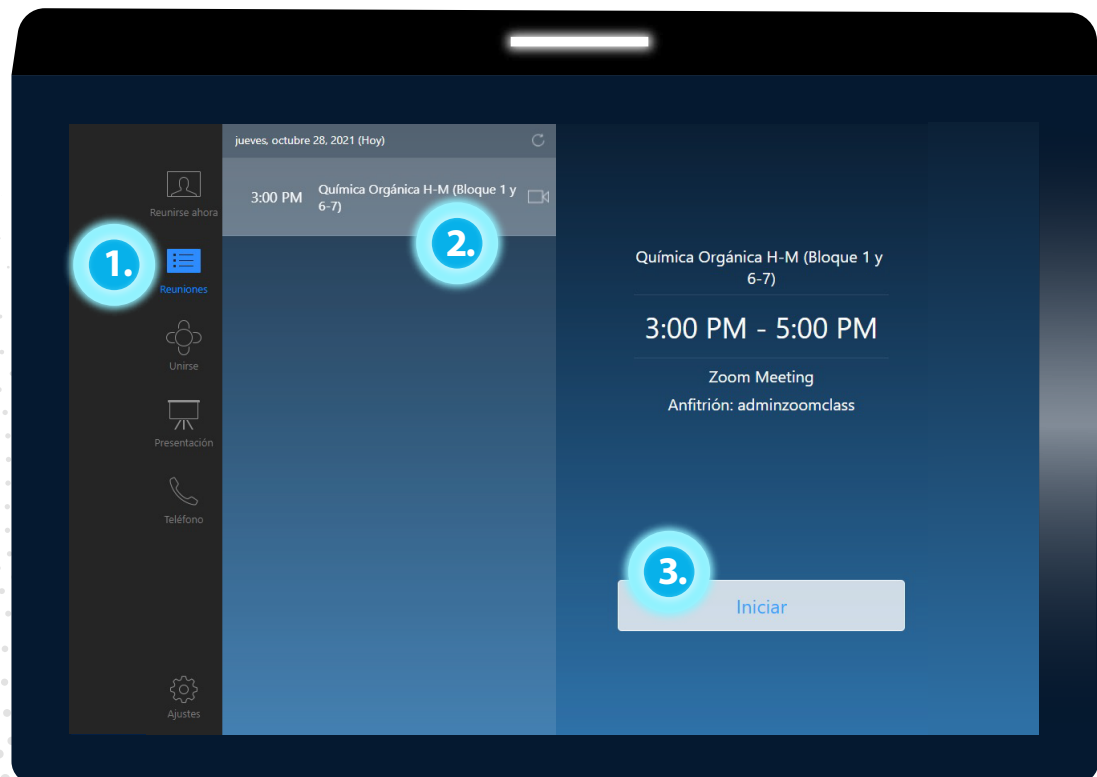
Reunirse ahora

1.

Reuniones

Unirse

Presentación

Teléfono

Ajustes

jueves, octubre 28, 2021 (Hoy)

3:00 PM Química Orgánica H-M (Bloque 1 y 6-7)

2.

Química Orgánica H-M (Bloque 1 y 6-7)

3:00 PM - 5:00 PM

Zoom Meeting

Anfitrión: adminzoomclass

3.

Iniciar